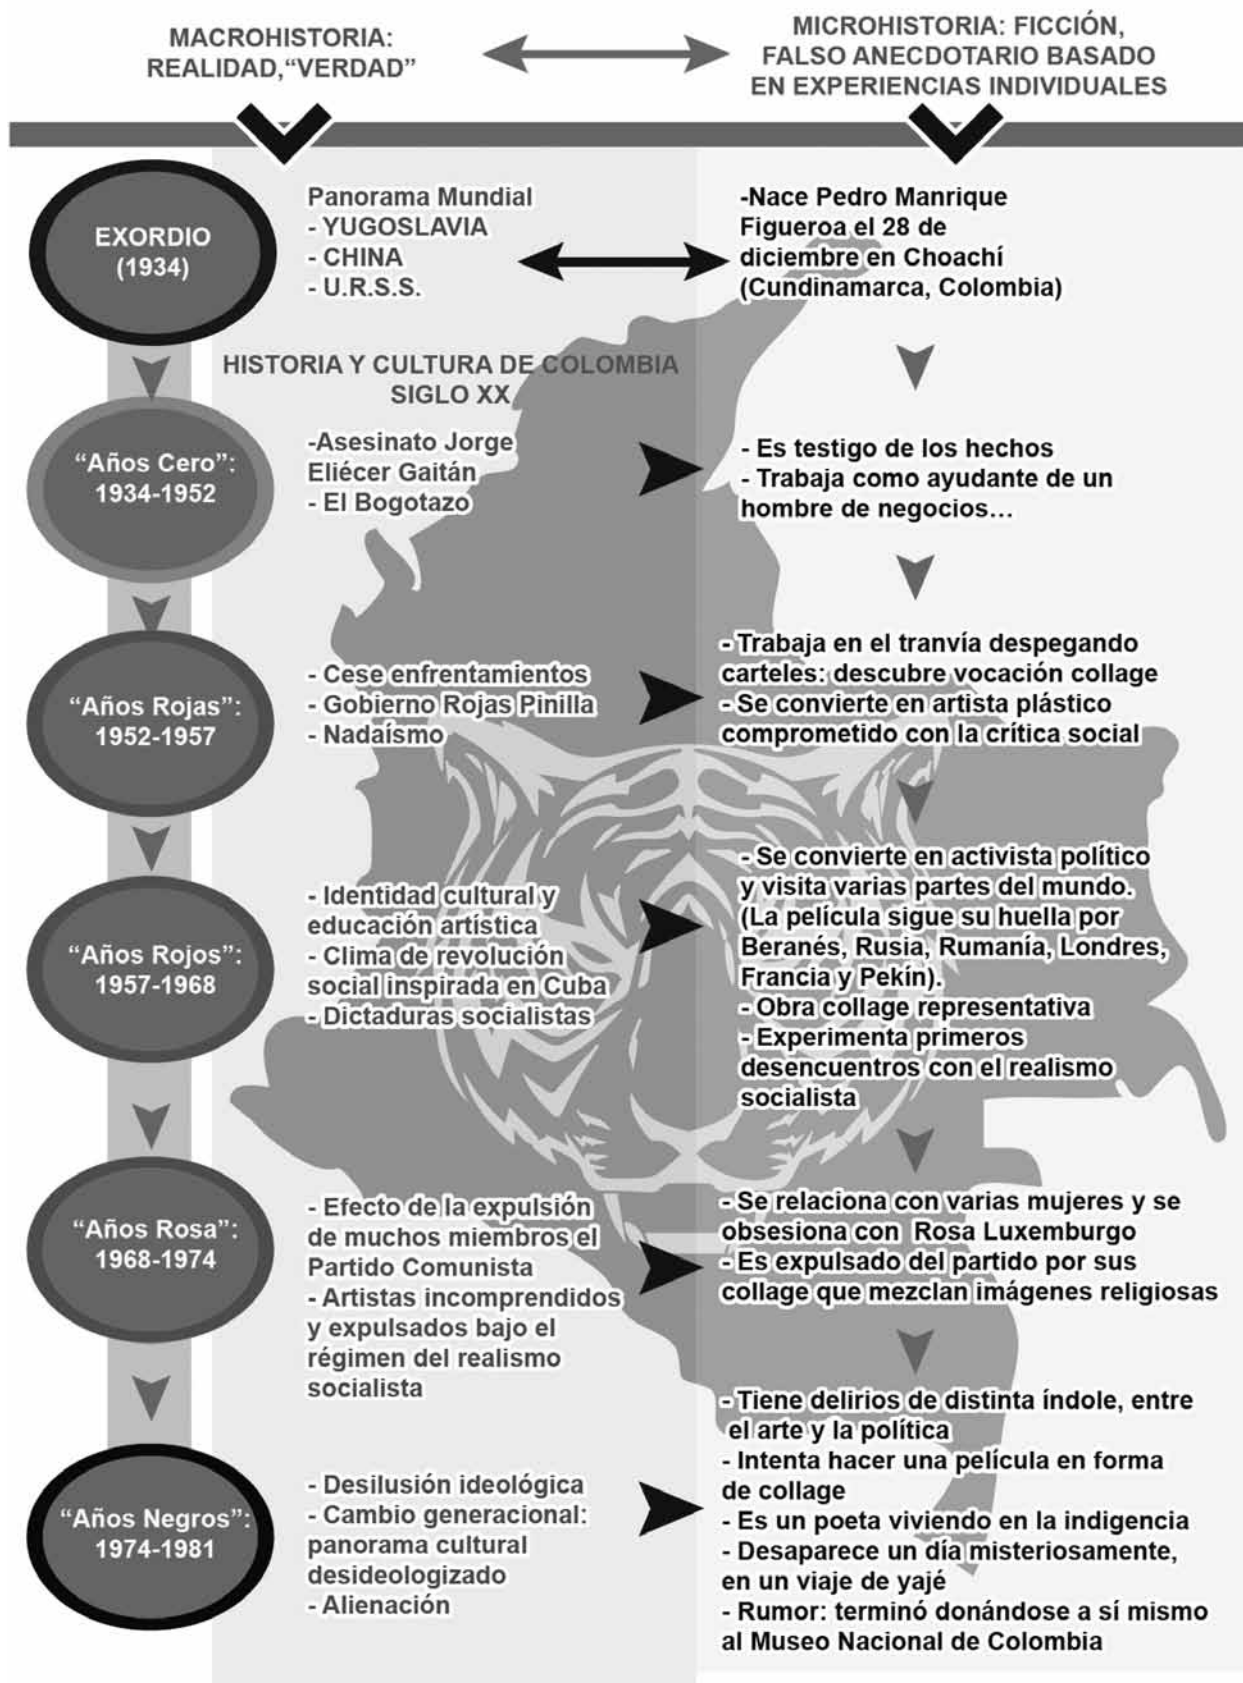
MACROHISTORIA: REALIDAD,“VERDAD”

MICROHISTORIA: FICCIÓN, FALSO ANECDOTARIO BASADO EN EXPERIENCIAS INDIVIDUALES

EXORDIO (1934)

Panorama Mundial
- YUGOSLAVIA
- CHINA
- U.R.S.S.

-Nace Pedro Manrique Figueroa el 28 de diciembre en Choachí (Cundinamarca, Colombia)

HISTORIA Y CULTURA DE COLOMBIA SIGLO XX

“Años Cero”: 1934-1952

-Asesinato Jorge Eliécer Gaitán
- El Bogotazo

- Es testigo de los hechos
- Trabaja como ayudante de un hombre de negocios…

“Años Rojas”: 1952-1957

- Cese enfrentamientos
- Gobierno Rojas Pinilla
- Nadaísmo

- Trabaja en el tranvía despegando carteles: descubre vocación collage
- Se convierte en artista plástico comprometido con la crítica social

“Años Rojos”: 1957-1968

- Identidad cultural y educación artística
- Clima de revolución social inspirada en Cuba
- Dictaduras socialistas

- Se convierte en activista político y visita varias partes del mundo. (La película sigue su huella por Beranés, Rusia, Rumanía, Londres, Francia y Pekín).
- Obra collage representativa
- Experimenta primeros desencuentros con el realismo socialista

“Años Rosa”: 1968-1974

- Efecto de la expulsión de muchos miembros el Partido Comunista
- Artistas incomprendidos y expulsados bajo el régimen del realismo socialista

- Se relaciona con varias mujeres y se obsesiona con Rosa Luxemburgo
- Es expulsado del partido por sus collage que mezclan imágenes religiosas

“Años Negros”: 1974-1981

- Desilusión ideológica
- Cambio generacional: panorama cultural desideologizado
- Alienación

- Tiene delirios de distinta índole, entre el arte y la política
- Intenta hacer una película en forma de collage
- Es un poeta viviendo en la indigencia
- Desaparece un día misteriosamente, en un viaje de yajé
- Rumor: terminó donándose a sí mismo al Museo Nacional de Colombia